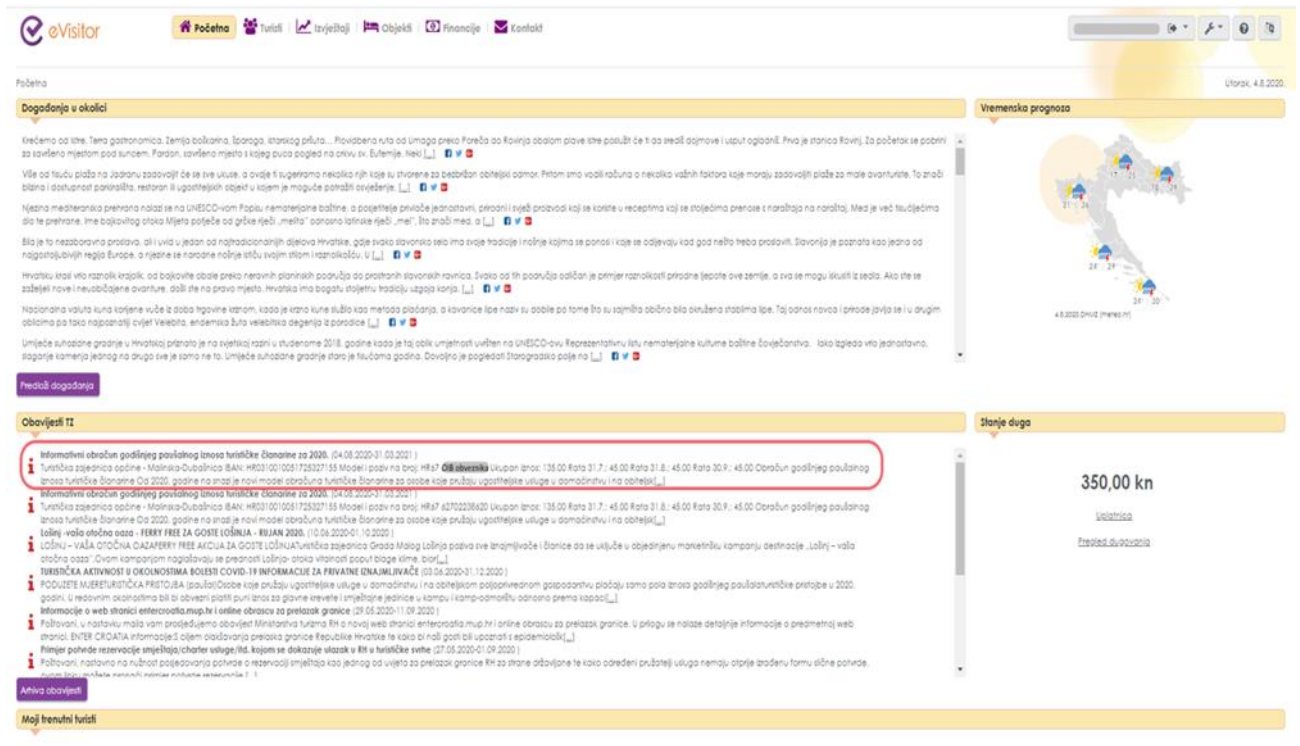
eVisitor

Početna | Turisti | Izvještaji | Objekti | Financije | Kontakt

Početna

Utorak, 4.8.2020.

Događanja u okolici

Krećemo od Istre, Terra gastronomica. Zemlja boškarina, šparoga, istarskog pršuta... Provjerena ruta od Umaga preko Poreča do Rovinja obalom plave Istre poslužit će ti za sredit dojmove i usput ogladnit. Prva je stanica Rovinj. Za početak se pobrini za savršeno mjestom pod suncem. Pardon, savršeno mjesto s kojeg puca pogled na crkvu sv. Eufemije. Neki [...]

Više od tisuću plaža na Jadranu zadovoljit će se sve ukuse, a ovdje ti sugeriramo nekoliko njih koje su stvorene za bezbrižan obiteljski odmor. Pritom smo vodili računa o nekoliko važnih faktora koje moraju zadovoljiti plaže za male avanturiste. To znači blizina i dostupnost parkirališta, restoran ili ugostiteljski objekt u kojem je moguće potražiti osvježenje. [...]

Njezina mediteranska prehrana nalazi se na UNESCO-vom Popisu nematerijalne baštine, a poljetište privlače jednostavni, prirodni i svježi proizvodi koji se koriste u receptima koji se stoljećima prenose s naraštaja na naraštaj. Među je već tisućljećima dio te prehrane. Ime bajkovitog otoka Mljeta potječe od grčke riječi „melita" odnosno latinske riječi „mel", što znači med, a [...]

Bila je to nezaboravna proslava, ali i uvid u jedan od najtradicionalnijih dijelova Hrvatske, gdje svako slavonsko selo ima svoje tradicije i nošnje kojima se ponosi i koje se odijevaju kad god nešto treba proslaviti. Slavonija je poznata kao jedna od najgostoljubivijih regija Europe, a njezine se narodne nošnje ističu svojim stilom i raznolikošću. U [...]

Hrvatsku krasi vrlo raznolik krajolik, od bajkovite obale preko neravnih planinskih područja do prostranih slavonskih ravnica. Svako od tih područja odličan je primjer raznolikosti prirodne ljepote ove zemlje, a sva se mogu iskusiti iz sedla. Ako ste se zaželjeli nove i neuobičajene avanture, dođi ste na pravo mjesto. Hrvatska ima bogatu stoljetnu tradiciju uzgoja konja. [...]

Nacionalna valuta kuna korijene vuče iz doba trgovine krznom, kada je krzno kune služilo kao metoda plaćanja, a kovanice lipe naziv su dobile po tome što su sajmišta obično bila okružena stablima lipe. Taj odnos novca i prirode javlja se i u drugim oblicima pa tako najpoznatiji cvijet Velebita, endemska žuta velebitska degenija iz porodice [...]

Umijeće suhozidne gradnje u Hrvatskoj priznato je na svjetskoj razini u studenome 2018. godine kada je taj oblik umjetnosti uvršten na UNESCO-ovu Reprezentativnu listu nematerijalne kulturne baštine čovječanstva. Iako izgleda vrlo jednostavno, slaganje kamenja jednog na drugo sve je samo ne to. Umijeće suhozidne gradnje staro je tisućama godina. Dovoljno je pogledati Starogradsko polje na [...]

Pregledaj događanja

Vremenska prognoza

4.8.2020 DHMZ (meteo.hr)

Obavijesti TZ

Informativni obračun godišnjeg paušalnog iznosa turističke članarine za 2020. (04.08.2020-31.03.2021)
Turistička zajednica općine - Malinska-Dubašnica IBAN: HR0310010051725327155 Model i poziv na broj: HR67 OIB obveznika Ukupan iznos: 135,00 Rata 31.7.: 45,00 Rata 31.8.: 45,00 Rata 30.9.: 45,00 Obračun godišnjeg paušalnog iznosa turističke članarine Od 2020. godine na snazi je novi model obračuna turističke članarine za osobe koje pružaju ugostiteljske usluge u domaćinstvu i na obiteljsk[...]

Informativni obračun godišnjeg paušalnog iznosa turističke članarine za 2020. (04.08.2020-31.03.2021)
Turistička zajednica općine - Malinska-Dubašnica IBAN: HR0310010051725327155 Model i poziv na broj: HR67 62702238620 Ukupan iznos: 135,00 Rata 31.7.: 45,00 Rata 31.8.: 45,00 Rata 30.9.: 45,00 Obračun godišnjeg paušalnog iznosa turističke članarine Od 2020. godine na snazi je novi model obračuna turističke članarine za osobe koje pružaju ugostiteljske usluge u domaćinstvu i na obiteljsk[...]

Lošinj -vaša otočna oaza - FERRY FREE ZA GOSTE LOŠINJA - RUJAN 2020. (10.06.2020-01.10.2020)
LOŠINJ – VAŠA OTOČNA OAZAFERRY FREE AKCIJA ZA GOSTE LOŠINJATuristička zajednica Grada Malog Lošinja poziva sve iznajmljivače i članice da se uključe u objedinjenu marketinšku kampanju destinacije „Lošinj – vaša otočna oaza".Ovom kampanjom naglašavaju se prednosti Lošinja - otoka vitalnosti poput blage klime, bior[...]

TURISTIČKA AKTIVNOST U OKOLNOSTIMA BOLESTI COVID-19 INFORMACIJE ZA PRIVATNE IZNAJMLJIVAČE (03.06.2020-31.12.2020)
PODUZETE MJERETURISTIČKA PRISTOJBA (paušal)Osobe koje pružaju ugostiteljske usluge u domaćinstvu i na obiteljskom poljoprivrednom gospodarstvu plaćaju samo pola iznosa godišnjeg paušalaturističke pristojbe u 2020. godini. U redovnim okolnostima bili bi obvezni platiti puni iznos za glavne krevete i smještajne jedinice u kampu i kamp-odmorištu odnosno prema kapaci[...]

Informacije o web stranici entercroatia.mup.hr i online obrascu za prelazak granice (29.05.2020-11.09.2020)
Poštovani, u nastavku maila vam prosljeđujemo obavijest Ministarstva turizma RH o novoj web stranici entercroatia.mup.hr i online obrascu za prelazak granice. U prilogu se nalaze detaljnije informacije o predmetnoj web stranici. ENTER CROATIA informacije:S ciljem olakšavanja prelaska granice Republike Hrvatske te kako bi naši gosti bili upoznati s epidemiološk[...]

Primjer potvrde rezervacije smještaja/charter usluge/itd. kojom se dokazuje ulazak u RH u turističke svrhe (27.05.2020-01.09.2020)
Poštovani, nastavno na nužnost posjedovanja potvrde o rezervaciji smještaja kao jednog od uvjeta za prelazak granice RH za strane državljane te kako određeni pružatelji usluga nemaju otprije izrađenu formu slične potvrde, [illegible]

Arhiva obavijesti

Stanje duga

350,00 kn

Uplatnica

Pregled dugovanja

Moji trenutni turisti